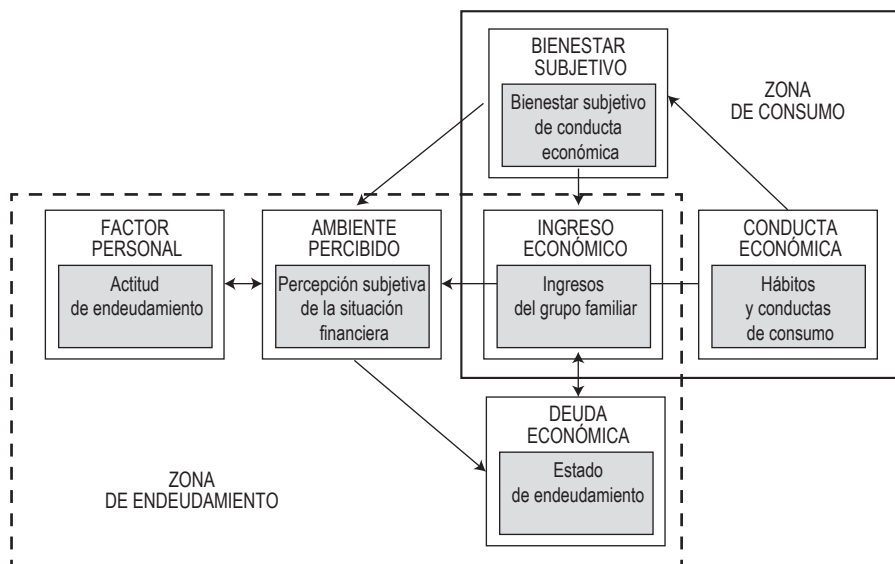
BIENESTAR SUBJETIVO

Bienestar subjetivo de conducta económica

ZONA DE CONSUMO

FACTOR PERSONAL

Actitud de endeudamiento

AMBIENTE PERCIBIDO

Percepción subjetiva de la situación financiera

INGRESO ECONÓMICO

Ingresos del grupo familiar

CONDUCTA ECONÓMICA

Hábitos y conductas de consumo

DEUDA ECONÓMICA

Estado de endeudamiento

ZONA DE ENDEUDAMIENTO